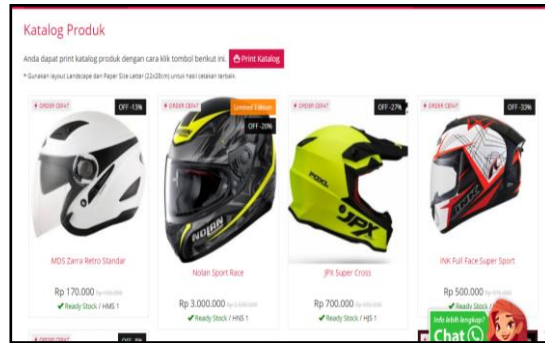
Katalog Produk

Anda dapat print katalog produk dengan cara klik tombol berikut ini. Print Katalog

* Gunakan layout Landscape dan Paper Size Letter (22x28cm) untuk hasil cetakan terbaik.

ORDER CEPAT
OFF -13%
MDS Zarra Retro Standar
Rp 170.000 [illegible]
✔ Ready Stock / HMS 1

ORDER CEPAT
Limited Edition
OFF -20%
NOLAN
Nolan Sport Race
Rp 3.000.000 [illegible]
✔ Ready Stock / HMS 1

ORDER CEPAT
OFF -27%
JPX
JPX Super Cross
Rp 700.000 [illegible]
✔ Ready Stock / HJS 1

ORDER CEPAT
OFF -33%
INK Full Face Super Sport
Rp 500.000 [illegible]
✔ Ready Stock / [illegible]

ORDER CEPAT
OFF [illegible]

Info lebih lengkap?
Chat